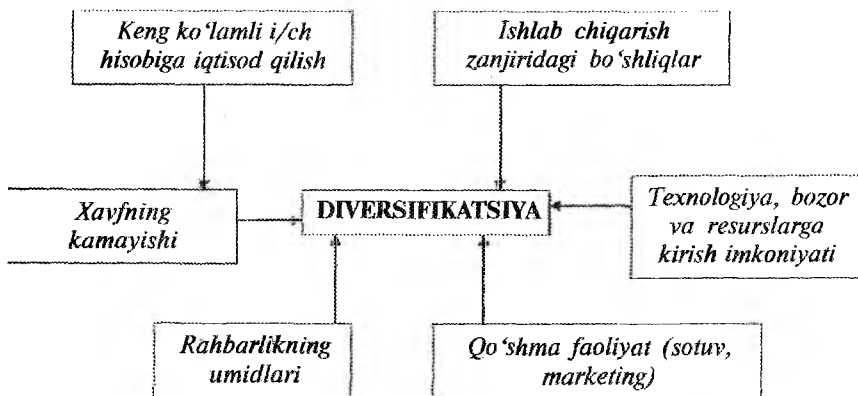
Keng ko'lamli i/ch hisobiga iqtisod qilish

Ishlab chiqarish zanjiridagi bo'shliqlar

Xavfning kamayishi

DIVERSIFIKATSIYA

Texnologiya, bozor va resurslarga kirish imkoniyati

Rahbarlikning umidlari

Qo'shma faoliyat (sotuv, marketing)